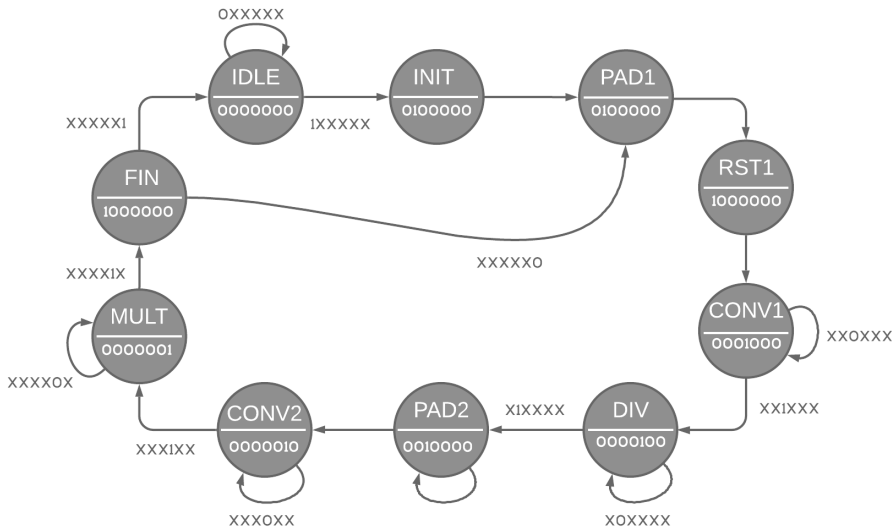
0XXXXX

IDLE
0000000

1XXXXX

INIT
0100000

PAD1
0100000

XXXXX1

FIN
1000000

RST1
1000000

XXXXX0

XXXX1X

CONV1
0001000

XX0XXX

MULT
0000001

XXXX0X

XX1XXX

CONV2
0000010

X1XXXX

PAD2
0010000

DIV
0000100

XXX1XX

XXX0XX

X0XXXX